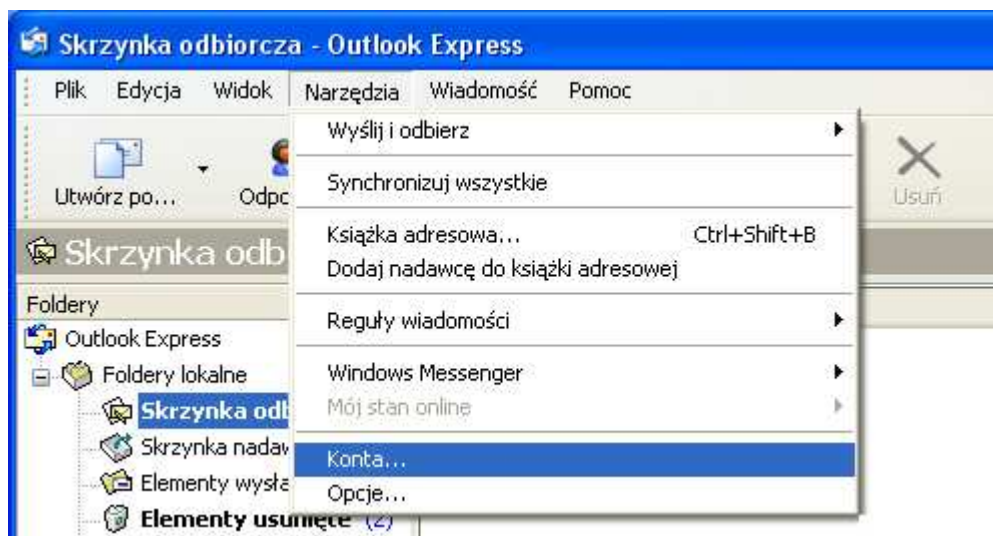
Skrzynka odbiorcza - Outlook Express

Plik Edycja Widok Narzędzia Wiadomość Pomoc

Utwórz po... Odpc

Usuń

Skrzynka odb

Foldery

Outlook Express

Foldery lokalne

Skrzynka odb

Skrzynka nadaw

Elementy wysła

Elementy usunięte (2)

Wyślij i odbierz

Synchronizuj wszystkie

Książka adresowa... Ctrl+Shift+B

Dodaj nadawcę do książki adresowej

Reguły wiadomości

Windows Messenger

Mój stan online

Konta...

Opcje...